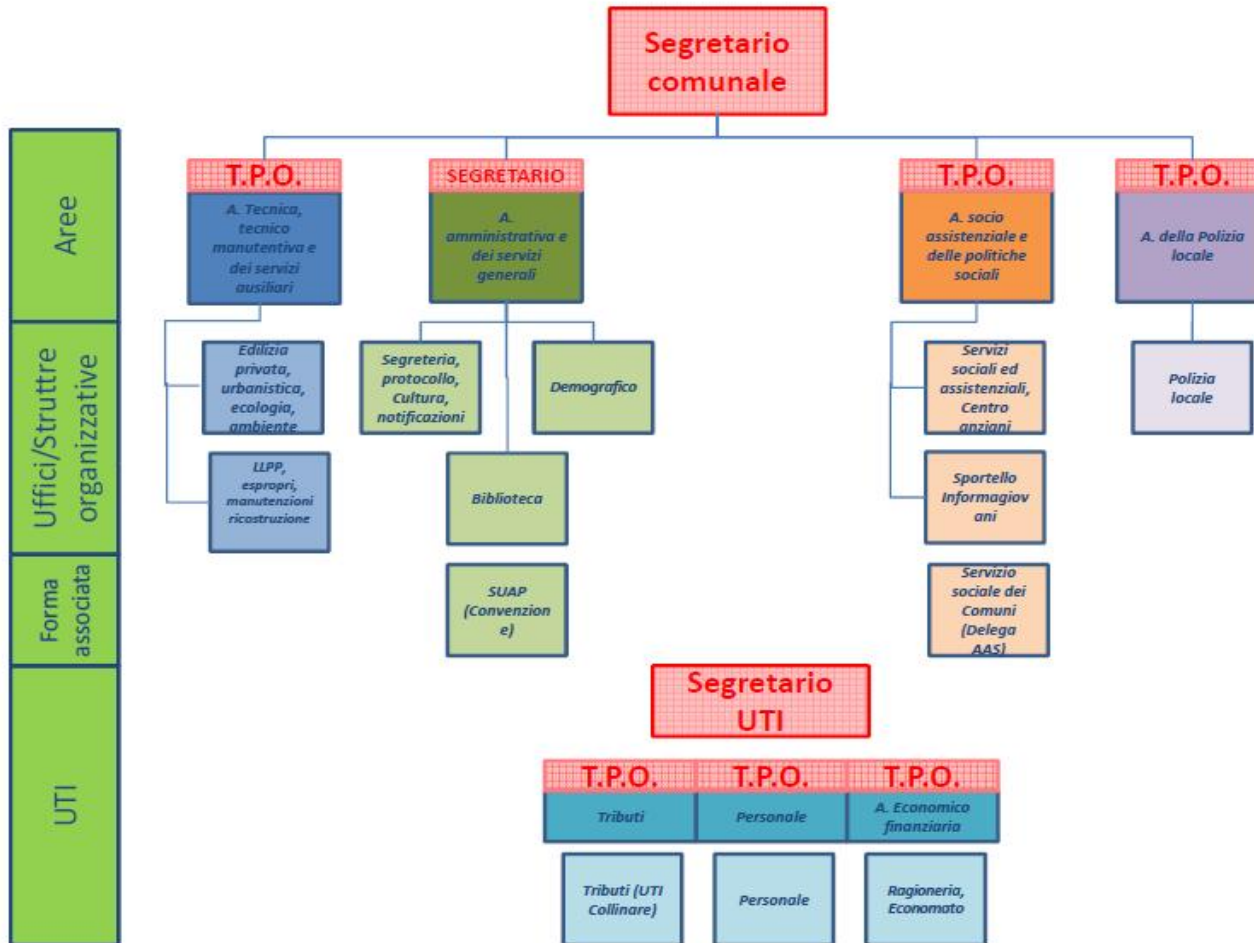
Segretario comunale

Aree

Uffici/Struttre organizzative

Forma associata

UTI

T.P.O.
A. Tecnica, tecnico manutentiva e dei servizi ausiliari

Edilizia privata, urbanistica, ecologia, ambiente

LLPP, espropri, manutenzioni ricostruzione

SEGRETARIO
A. amministrativa e dei servizi generali

Segreteria, protocollo, Cultura, notificazioni

Demografico

Biblioteca

SUAP (Convenzione)

T.P.O.
A. socio assistenziale e delle politiche sociali

Servizi sociali ed assistenziali, Centro anziani

Sportello Informagiovani

Servizio sociale dei Comuni (Delega AAS)

T.P.O.
A. della Polizia locale

Polizia locale

Segretario UTI

T.P.O.
Tributi

T.P.O.
Personale

T.P.O.
A. Economico finanziaria

Tributi (UTI Collinare)

Personale

Ragioneria, Economato